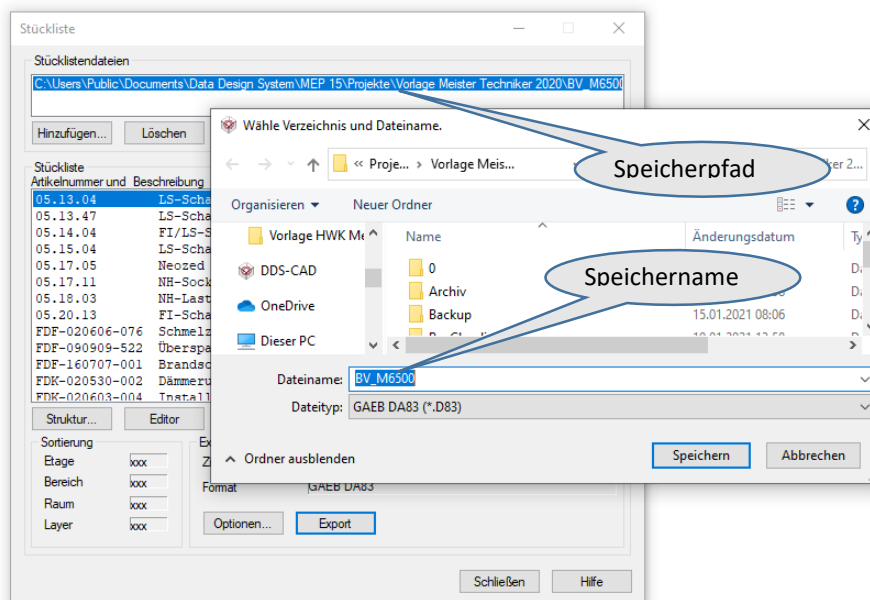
Stückliste

Stücklistendateien

C:\Users\Public\Documents\Data Design System\MEP 15\Projekte\Vorlage Meister Techniker 2020\BV_M6500

Hinzufügen...
Löschen

Stückliste

Artikelnummer und Beschreibung

| | |
|---|---|
| 05.13.04 | LS-Scha |
| 05.13.47 | LS-Scha |
| 05.14.04 | FI/LS-S |
| 05.15.04 | LS-Scha |
| 05.17.05 | Neozed |
| 05.17.11 | NH-Sock |
| 05.18.03 | NH-Last |
| 05.20.13 | FI-Scha |
| FDF-020606-076 | Schmelz |
| FDF-090909-522 | Überspa |
| FDF-160707-001 | Brandsc |
| FDK-020530-002 | Dämmeru |
| FDK-020603-004 | Install |

Struktur...
Editor

Sortierung

Etage xxx
Bereich xxx
Raum xxx
Layer xxx

Ex
Z
Format GAEB DA83

Optionen...
Export

Schließen
Hilfe

Wähle Verzeichnis und Dateiname.

« Proje... › Vorlage Meis...
ker 2...

Speicherpfad

Organisieren
Neuer Ordner

Vorlage HWK Me
DDS-CAD
OneDrive
Dieser PC

Name
Änderungsdatum
Ty

0
Archiv
Backup

Speichername

15.01.2021 08:06

Da
Da
Da

Dateiname: BV_M6500
Dateityp: GAEB DA83 (*.D83)

Ordner ausblenden

Speichern
Abbrechen